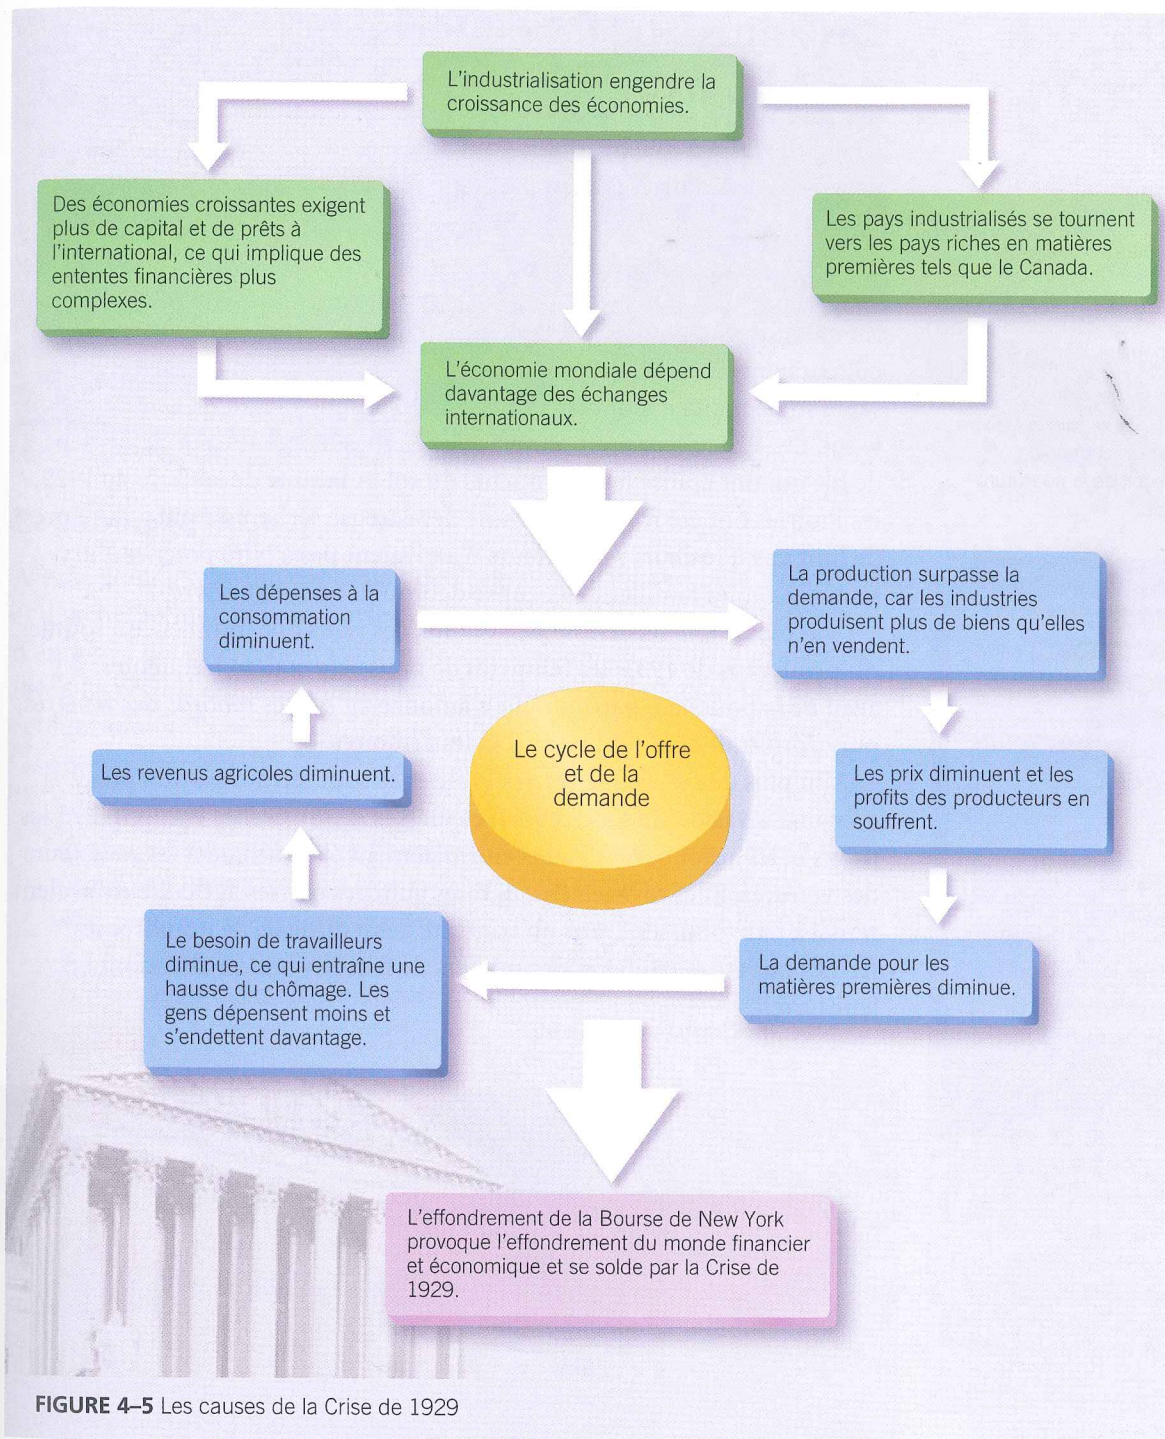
L'industrialisation engendre la croissance des économies.

Des économies croissantes exigent plus de capital et de prêts à l'international, ce qui implique des ententes financières plus complexes.

Les pays industrialisés se tournent vers les pays riches en matières premières tels que le Canada.

L'économie mondiale dépend davantage des échanges internationaux.

Les dépenses à la consommation diminuent.

La production surpasse la demande, car les industries produisent plus de biens qu'elles n'en vendent.

Le cycle de l'offre et de la demande

Les revenus agricoles diminuent.

Les prix diminuent et les profits des producteurs en souffrent.

Le besoin de travailleurs diminue, ce qui entraîne une hausse du chômage. Les gens dépensent moins et s'endettent davantage.

La demande pour les matières premières diminue.

L'effondrement de la Bourse de New York provoque l'effondrement du monde financier et économique et se solde par la Crise de 1929.

FIGURE 4–5 Les causes de la Crise de 1929